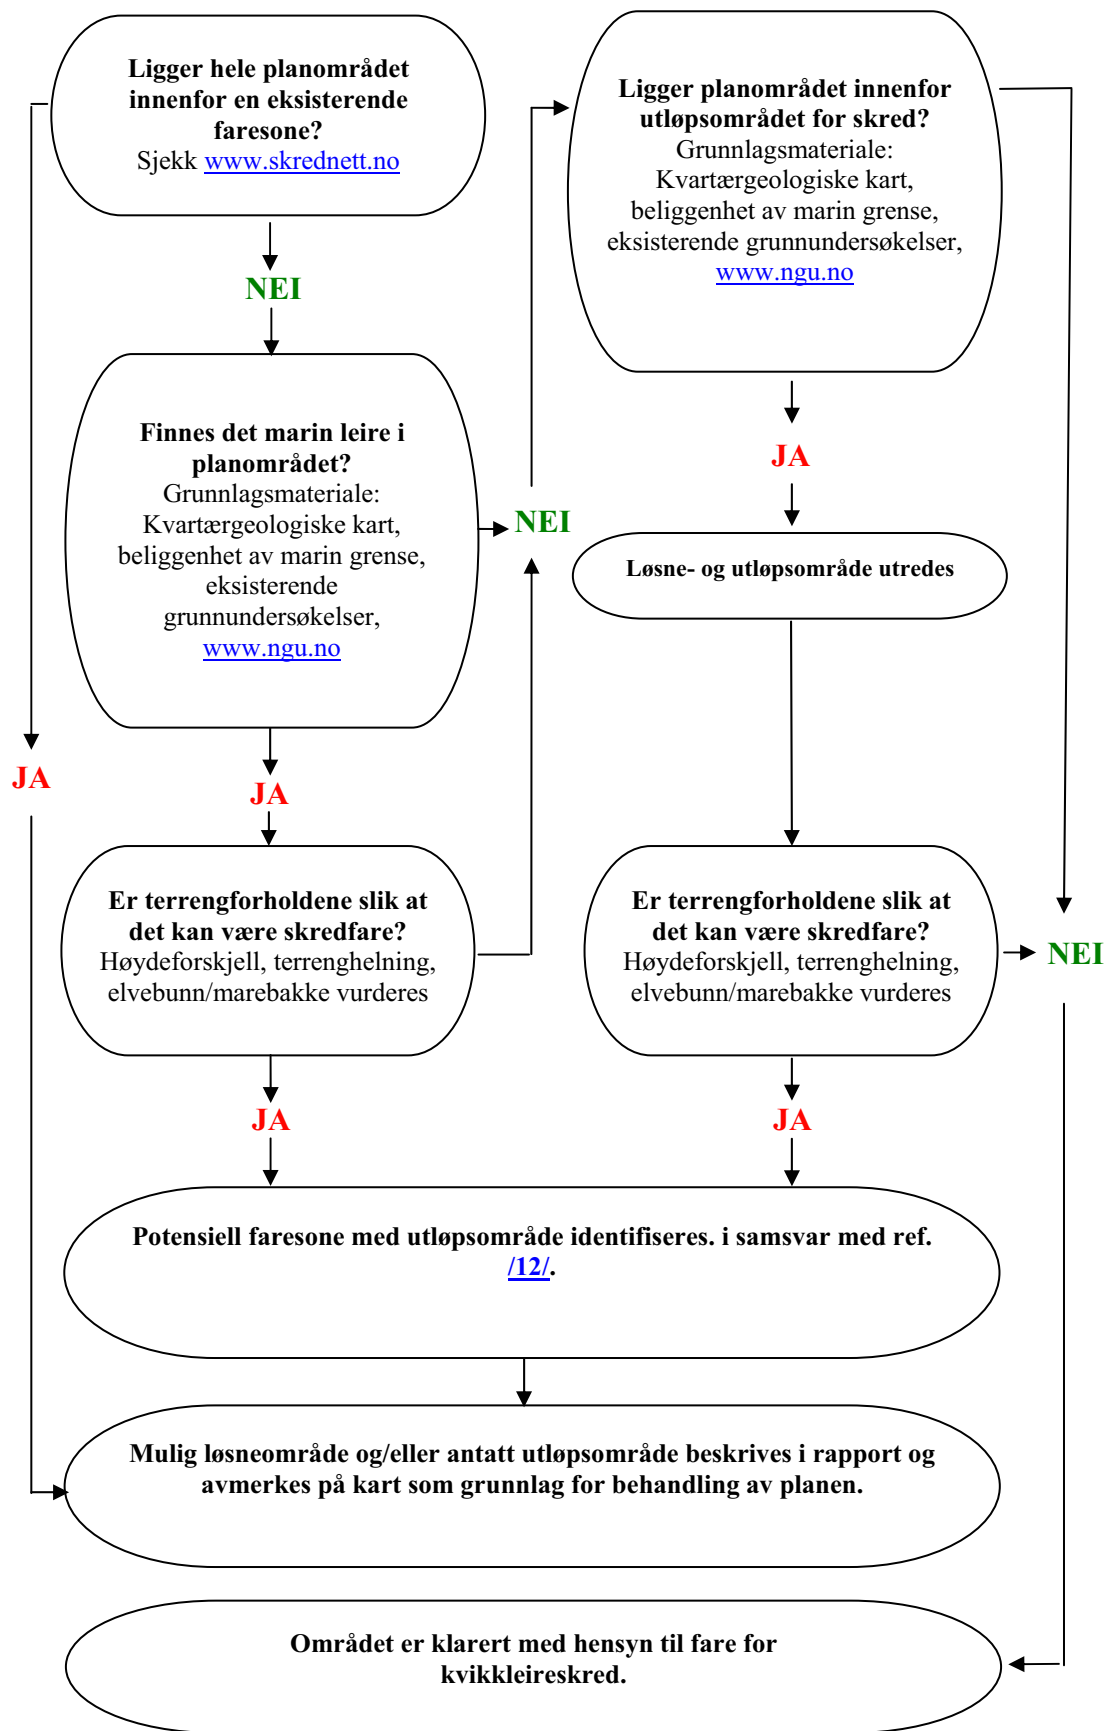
Ligger hele planområdet innenfor en eksisterende faresone?
Sjekk www.skrednett.no

NEI

Finnes det marin leire i planområdet?
Grunnlagsmateriale: Kvartærgeologiske kart, beliggenhet av marin grense, eksisterende grunnundersøkelser, www.ngu.no

NEI

Ligger planområdet innenfor utløpsområdet for skred?
Grunnlagsmateriale: Kvartærgeologiske kart, beliggenhet av marin grense, eksisterende grunnundersøkelser, www.ngu.no

JA

Løsne- og utløpsområde utredes

JA

JA

Er terrengforholdene slik at det kan være skredfare?
Høydeforskjell, terrenghelning, elvebunn/marebakke vurderes

Er terrengforholdene slik at det kan være skredfare?
Høydeforskjell, terrenghelning, elvebunn/marebakke vurderes

NEI

JA

JA

Potensiell faresone med utløpsområde identifiseres. i samsvar med ref. /12/.

Mulig løsneområde og/eller antatt utløpsområde beskrives i rapport og avmerkes på kart som grunnlag for behandling av planen.

Området er klarert med hensyn til fare for kvikkleireskred.